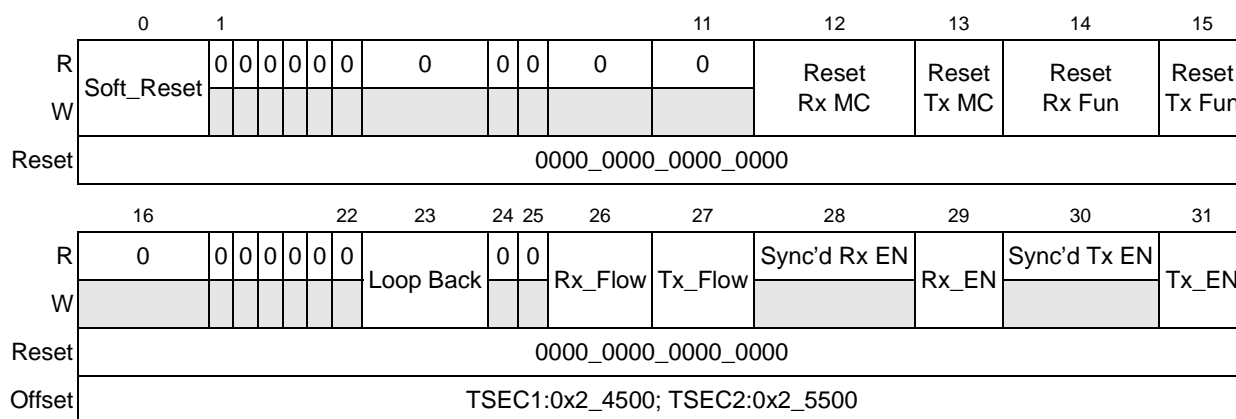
| | 0 | 1 | | | | | | | | | | 11 | 12 | 13 | 14 | 15 |
|---|---|---|---|---|---|---|---|---|---|---|---|---|---|---|---|---|
| R | Soft_Reset | 0 | 0 | 0 | 0 | 0 | 0 | 0 | 0 | 0 | 0 | 0 | Reset Rx MC | Reset Tx MC | Reset Rx Fun | Reset Tx Fun |
| W | | | | | | | | | | | | | | | | |
| Reset | 0000_0000_0000_0000 | | | | | | | | | | | | | | | |

| | 16 | | | | | | 22 | 23 | 24 | 25 | 26 | 27 | 28 | 29 | 30 | 31 |
|---|---|---|---|---|---|---|---|---|---|---|---|---|---|---|---|---|
| R | 0 | 0 | 0 | 0 | 0 | 0 | 0 | Loop Back | 0 | 0 | Rx_Flow | Tx_Flow | Sync'd Rx EN | Rx_EN | Sync'd Tx EN | Tx_EN |
| W | | | | | | | | | | | | | | | | |
| Reset | 0000_0000_0000_0000 | | | | | | | | | | | | | | | |
| Offset | TSEC1:0x2_4500; TSEC2:0x2_5500 | | | | | | | | | | | | | | | |